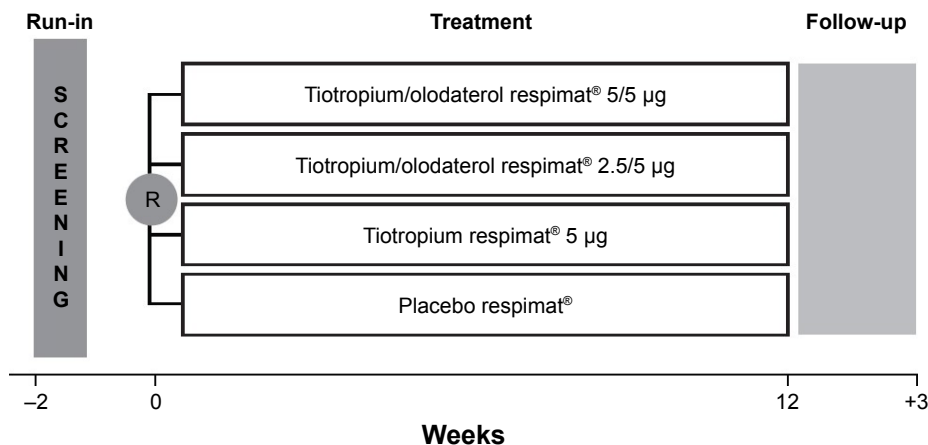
Run-in

Treatment

Follow-up

S
C
R
E
E
N
I
N
G

R

Tiotropium/olodaterol respimat® 5/5 µg

Tiotropium/olodaterol respimat® 2.5/5 µg

Tiotropium respimat® 5 µg

Placebo respimat®

–2

0

12

+3

Weeks